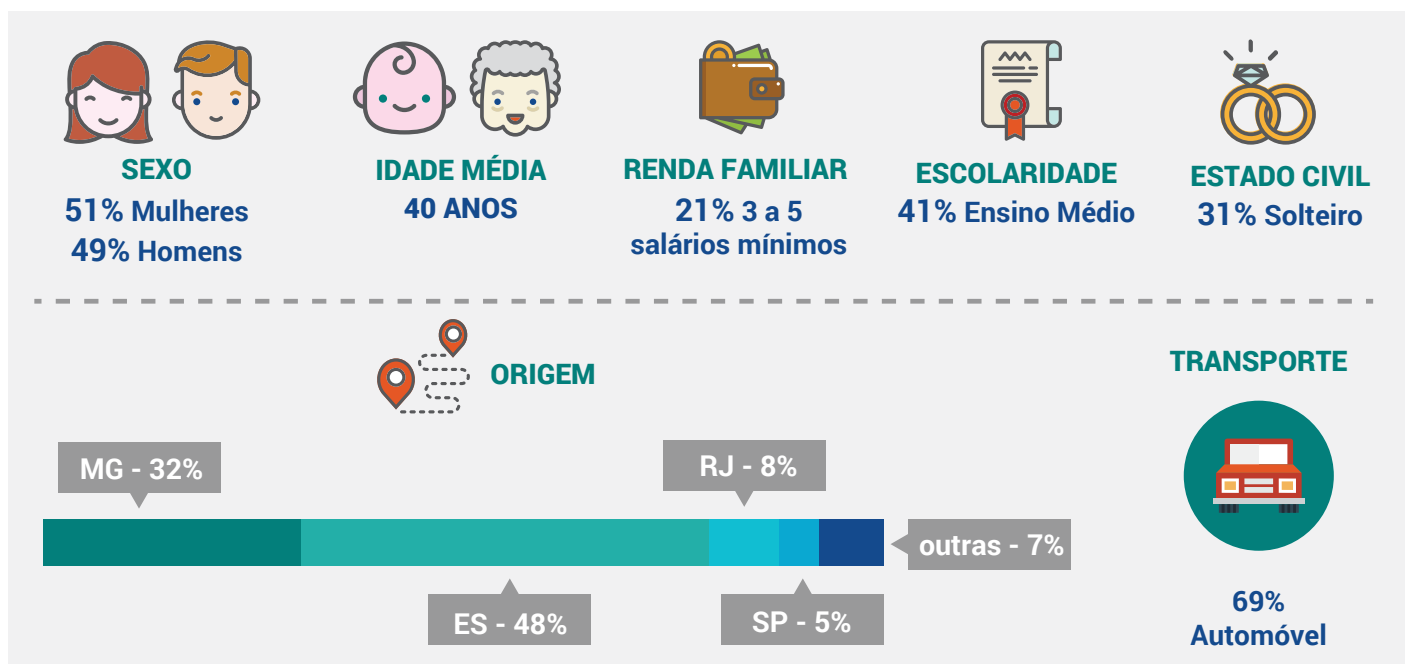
SEXO
51% Mulheres
49% Homens

IDADE MÉDIA
40 ANOS

RENDA FAMILIAR
21% 3 a 5 salários mínimos

ESCOLARIDADE
41% Ensino Médio

ESTADO CIVIL
31% Solteiro

ORIGEM

MG - 32%

RJ - 8%

outras - 7%

ES - 48%

SP - 5%

TRANSPORTE

69% Automóvel